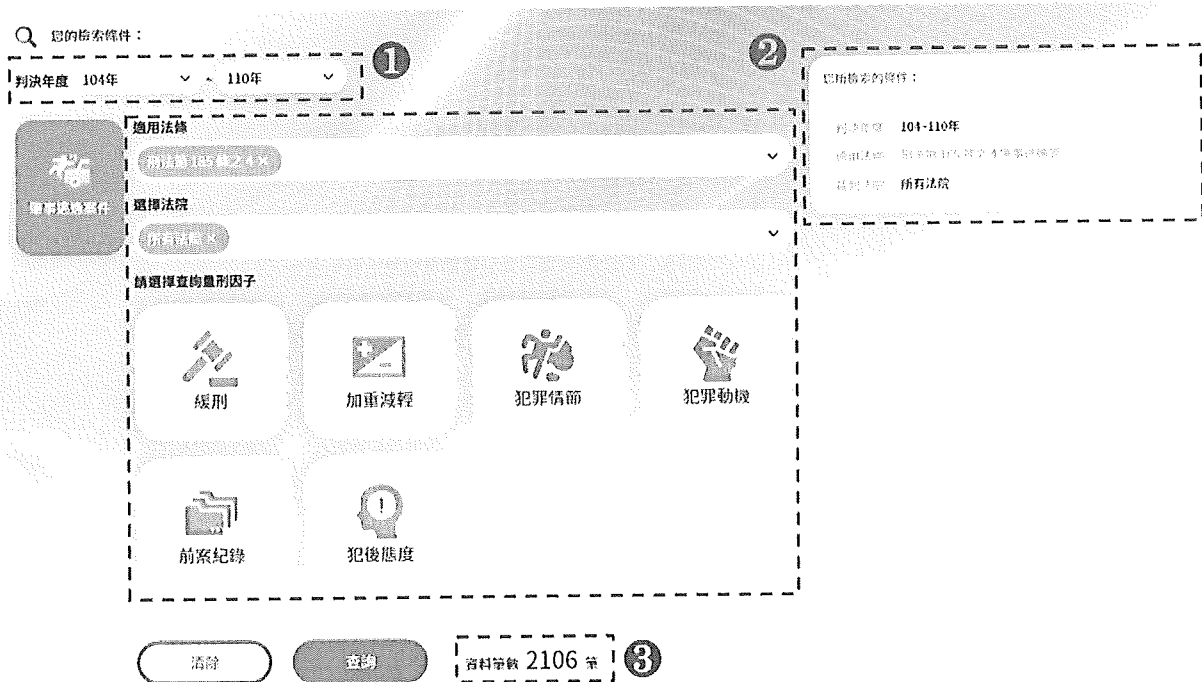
您的檢索條件：

判決年度 104年 ~ 110年

❶

❷

您的檢索的條件：

判決年度 104-110年

適用法條 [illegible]

選擇法院 所有法院

單獨犯罪案件

適用法條

刑法第185條之3 X

選擇法院

所有法院 X

請選擇查詢量刑因子

緩刑

加重減輕

犯罪情節

犯罪動機

前案紀錄

犯後態度

清除

查詢

資料筆數 2106 筆

❸